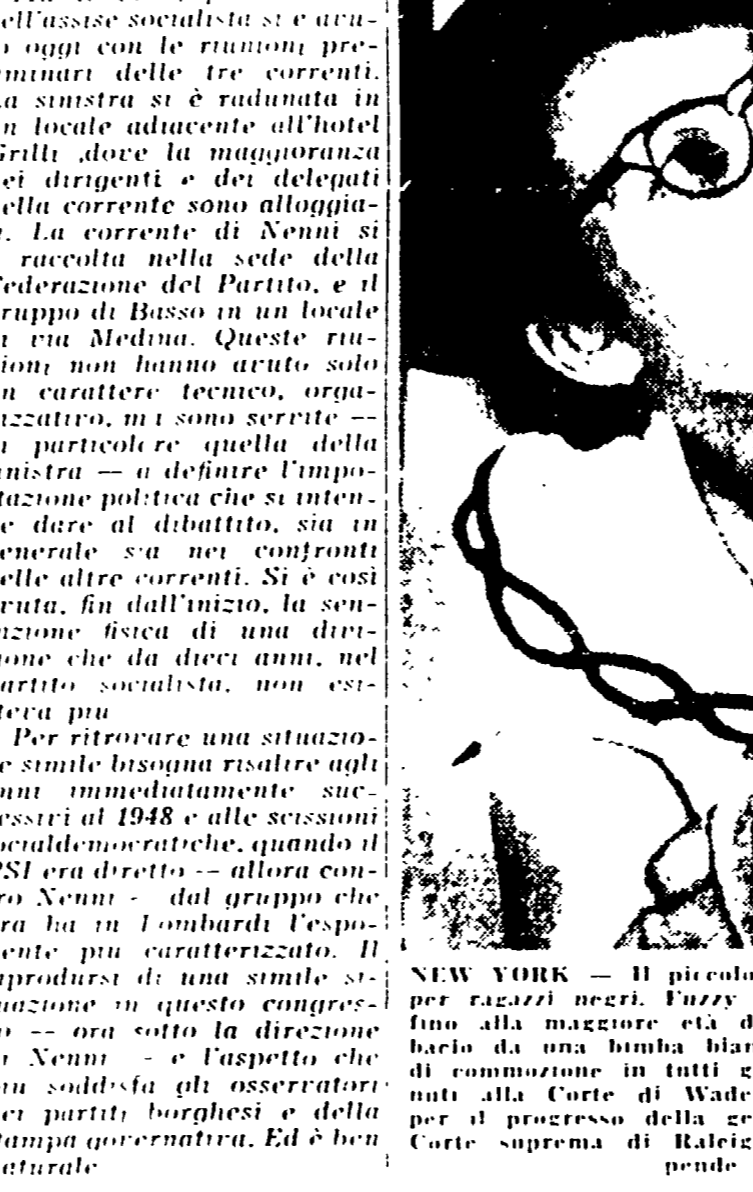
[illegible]ell'assise socialista si è avuto oggi con le riunioni preliminari delle tre correnti. La sinistra si è radunata in un locale adiacente all'hotel Grilli, dove la maggioranza dei dirigenti e dei delegati della corrente sono alloggiati. La corrente di Nenni si è raccolta nella sede della Federazione del Partito, e il gruppo di Basso in un locale di via Medina. Queste riunioni non hanno avuto solo un carattere tecnico, organizzativo, ma sono servite — in particolare quella della sinistra — a definire l'impostazione politica che si intende dare al dibattito, sia in generale sia nei confronti delle altre correnti. Si è così avuta, fin dall'inizio, la sensazione fisica di una divisione che da dieci anni, nel partito socialista, non esisteva più

Per ritrovare una situazione simile bisogna risalire agli anni immediatamente successivi al 1948 e alle scissioni socialdemocratiche, quando il PSI era diretto — allora contro Nenni — dal gruppo che ora ha in Lombardi l'esponente più caratterizzato. Il riprodursi di una simile situazione in questo congresso — ora sotto la direzione di Nenni — è l'aspetto che più soddisfa gli osservatori dei partiti borghesi e della stampa governativa. Ed è ben naturale

NEW YORK — Il piccolo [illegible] per ragazzi negri. Fuzzy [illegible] fino alla maggiore età d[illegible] bacio da una bimba bian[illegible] di commozione in tutti g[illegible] nuti alla Corte di Wade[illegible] per il progresso della ge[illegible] Corte suprema di Raleig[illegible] pende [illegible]